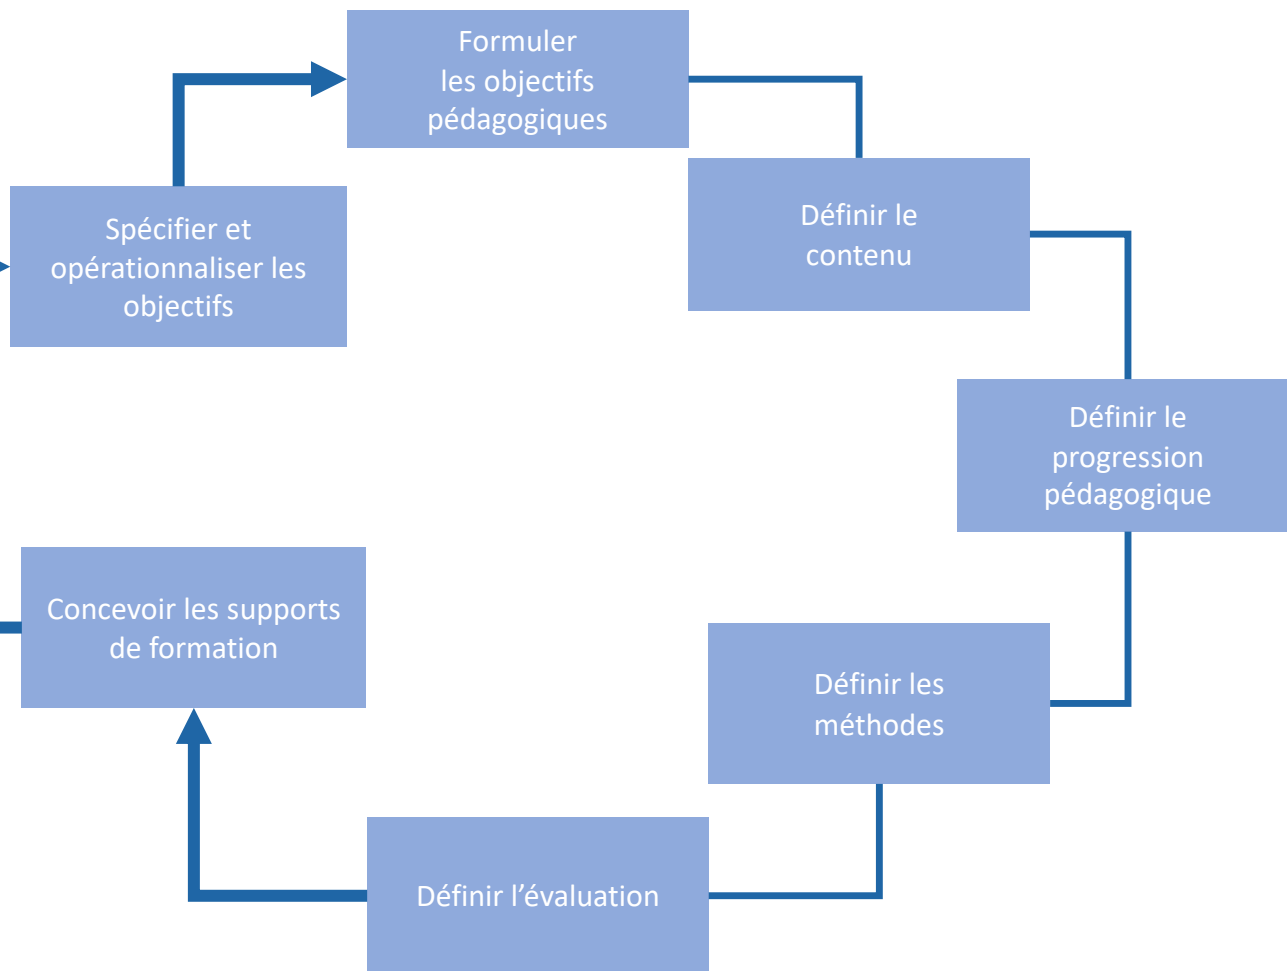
Formuler les objectifs pédagogiques

Définir le contenu

Définir le progression pédagogique

Définir les méthodes

Définir l’évaluation

Concevoir les supports de formation

Spécifier et opérationnaliser les objectifs